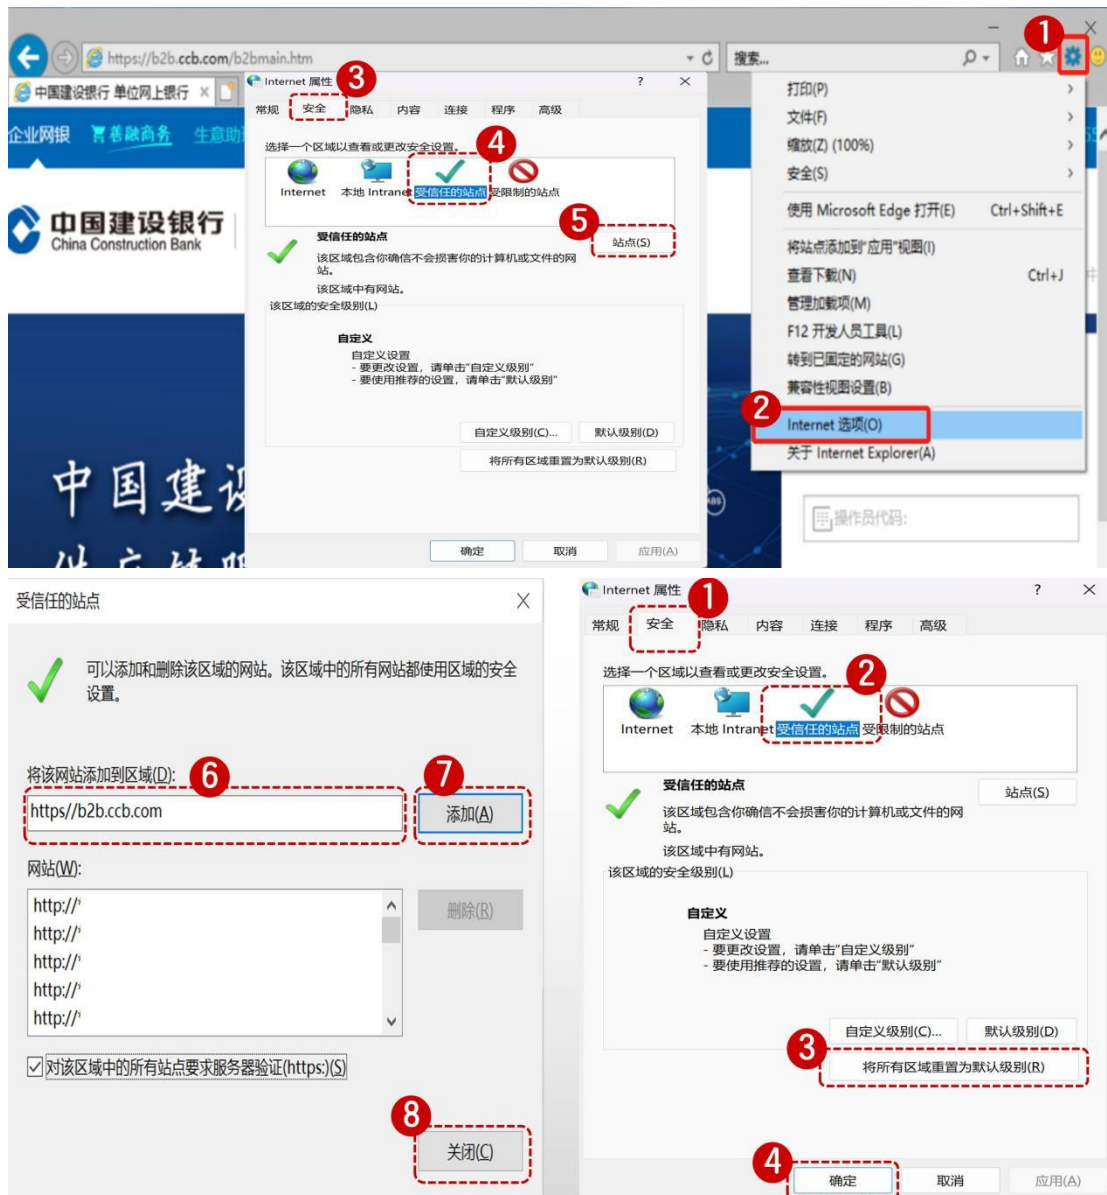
https://b2b.ccb.com/b2bmain.htm
搜索...
中国建设银行 单位网上银行
企业网银 善融商务 生意助
中国建设银行
China Construction Bank
中国建设

1
打印(P)
文件(F)
缩放(Z) (100%)
安全(S)
使用 Microsoft Edge 打开(E) Ctrl+Shift+E
将站点添加到"应用"视图(I)
查看下载(N) Ctrl+J
管理加载项(M)
F12 开发人员工具(L)
转到已固定的网站(G)
兼容性视图设置(B)
2
Internet 选项(O)
关于 Internet Explorer(A)
操作员代码:

Internet 属性 3
?
常规 安全 隐私 内容 连接 程序 高级
选择一个区域以查看或更改安全设置。 4
Internet 本地 Intranet 受信任的站点 受限制的站点
5
受信任的站点
站点(S)
该区域包含你确信不会损害你的计算机或文件的网站。
该区域中有网站。
该区域的安全级别(L)
自定义
自定义设置
- 要更改设置，请单击"自定义级别"
- 要使用推荐的设置，请单击"默认级别"
自定义级别(C)... 默认级别(D)
将所有区域重置为默认级别(R)
确定 取消 应用(A)

受信任的站点
可以添加和删除该区域的网站。该区域中的所有网站都使用区域的安全设置。
将该网站添加到区域(D): 6
https//b2b.ccb.com
7
添加(A)
网站(W):
http://
http://
http://
http://
http://
删除(R)
对该区域中的所有站点要求服务器验证(https:)(S)
8
关闭(C)

Internet 属性 1
?
常规 安全 隐私 内容 连接 程序 高级
选择一个区域以查看或更改安全设置。 2
Internet 本地 Intranet 受信任的站点 受限制的站点
受信任的站点
站点(S)
该区域包含你确信不会损害你的计算机或文件的网站。
该区域中有网站。
该区域的安全级别(L)
自定义
自定义设置
- 要更改设置，请单击"自定义级别"
- 要使用推荐的设置，请单击"默认级别"
自定义级别(C)... 默认级别(D)
3
将所有区域重置为默认级别(R)
4
确定 取消 应用(A)